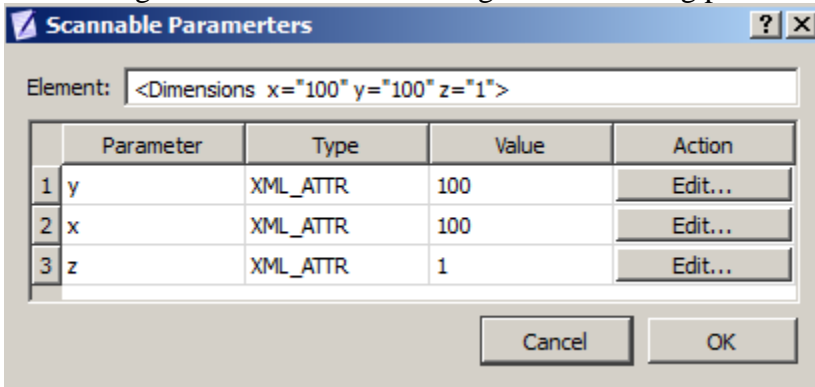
Scannable Paramerters

?  X

Element: <Dimensions x="100" y="100" z="1">

|  | Parameter | Type | Value | Action |
|---|---|---|---|---|
| 1 | y | XML_ATTR | 100 | Edit... |
| 2 | x | XML_ATTR | 100 | Edit... |
| 3 | z | XML_ATTR | 1 | Edit... |

Cancel   OK